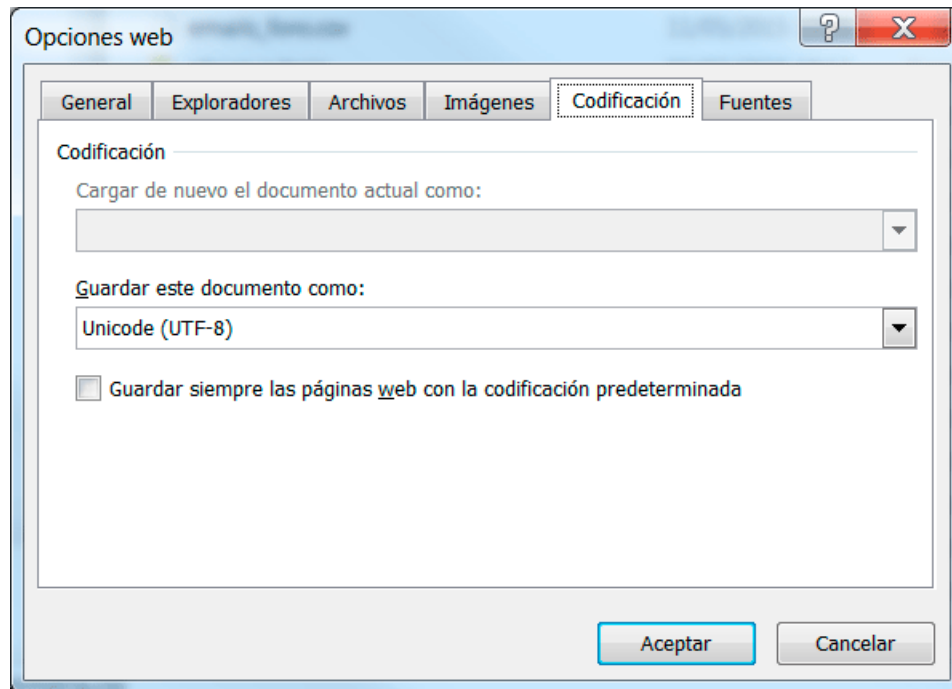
Opciones web

General | Exploradores | Archivos | Imágenes | Codificación | Fuentes

Codificación

Cargar de nuevo el documento actual como:

Guardar este documento como:

Unicode (UTF-8)

Guardar siempre las páginas web con la codificación predeterminada

Aceptar

Cancelar